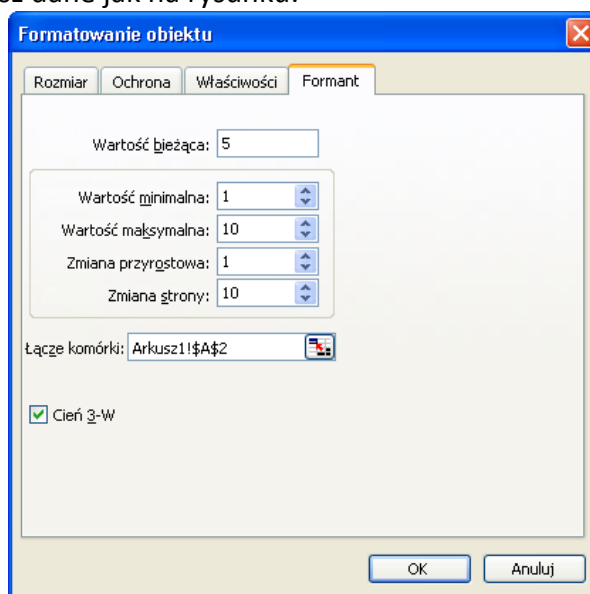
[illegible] dane jak na rysunku.

Formatowanie obiektu

Rozmiar | Ochrona | Właściwości | Formant

Wartość bieżąca: 5

Wartość minimalna: 1

Wartość maksymalna: 10

Zmiana przyrostowa: 1

Zmiana strony: 10

Łącze komórki: Arkusz1!$A$2

Cień 3-W

OK

Anuluj